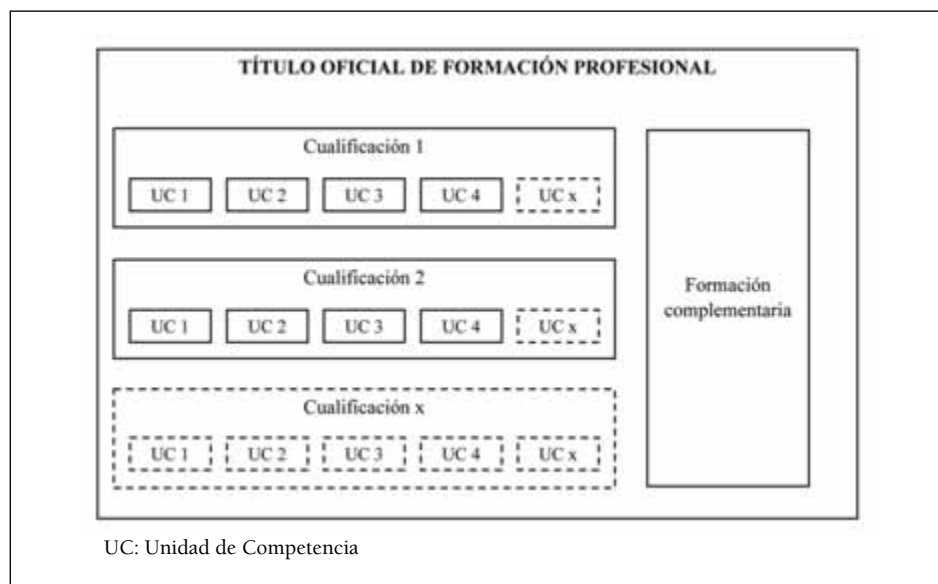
TÍTULO OFICIAL DE FORMACIÓN PROFESIONAL

Cualificación 1

UC 1 UC 2 UC 3 UC 4 UC x

Cualificación 2

UC 1 UC 2 UC 3 UC 4 UC x

Cualificación x

UC 1 UC 2 UC 3 UC 4 UC x

Formación complementaria

UC: Unidad de Competencia